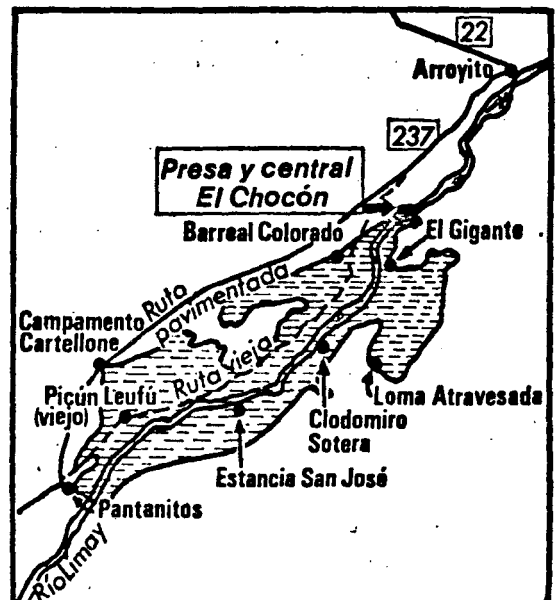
22
Arroyito
237
Presa y central El Chocón
Barreal Colorado
El Gigante
Ruta pavimentada
Campamento Cartellone
Ruta vieja
Picún Leufú (viejo)
Loma Atravesada
Clodomiro Sotera
Estancia San José
Pantanitos
Río Limay